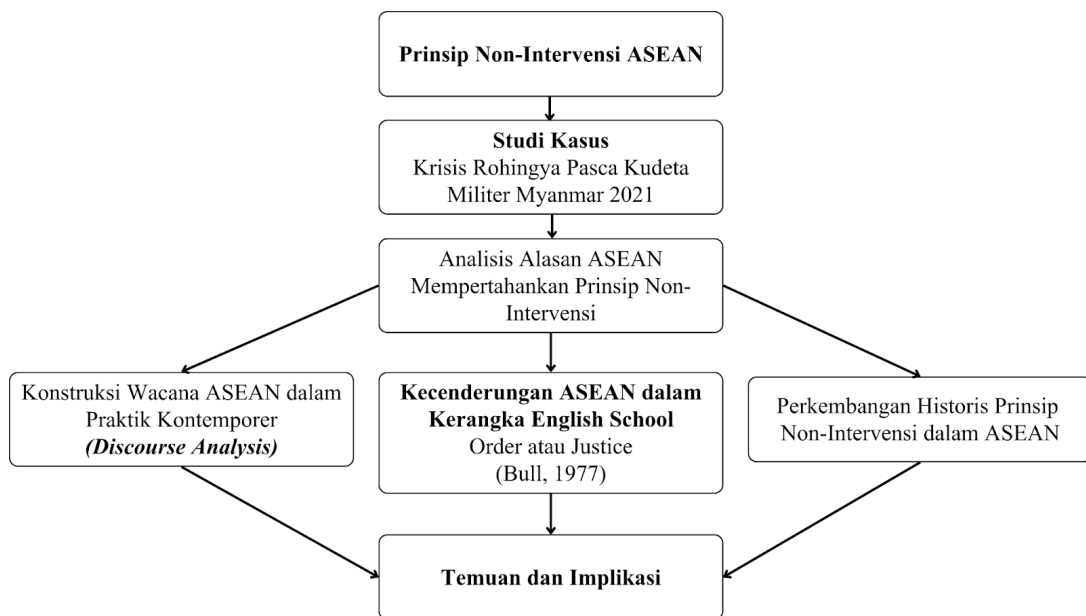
Prinsip Non-Intervensi ASEAN

Studi Kasus
Krisis Rohingya Pasca Kudeta Militer Myanmar 2021

Analisis Alasan ASEAN Mempertahankan Prinsip Non-Intervensi

Konstruksi Wacana ASEAN dalam Praktik Kontemporer
*(Discourse Analysis)*

Kecenderungan ASEAN dalam Kerangka English School
Order atau Justice
(Bull, 1977)

Perkembangan Historis Prinsip Non-Intervensi dalam ASEAN

Temuan dan Implikasi